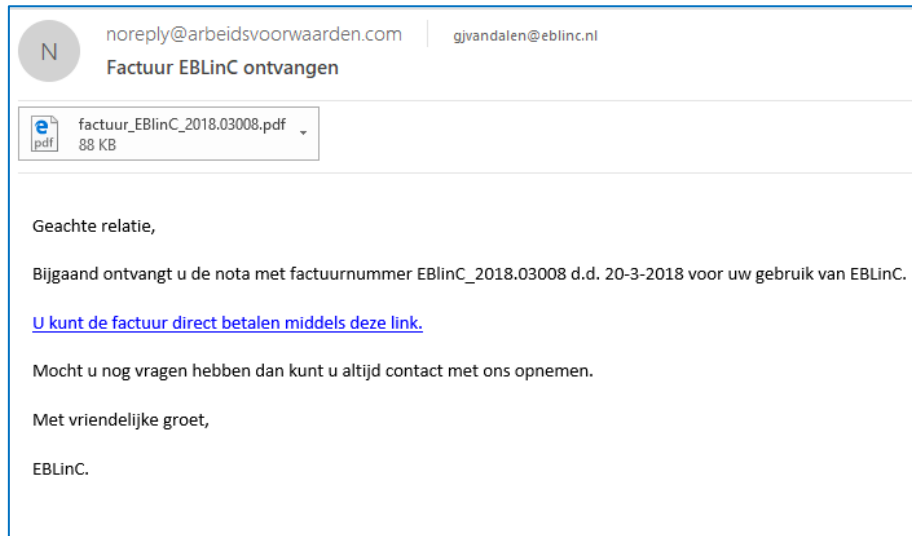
N

noreply@arbeidsvoorwaarden.com | gjvandalen@eblinc.nl

Factuur EBLinC ontvangen

factuur_EBlinC_2018.03008.pdf
88 KB

Geachte relatie,

Bijgaand ontvangt u de nota met factuurnummer EBlinC_2018.03008 d.d. 20-3-2018 voor uw gebruik van EBLinC.

U kunt de factuur direct betalen middels deze link.

Mocht u nog vragen hebben dan kunt u altijd contact met ons opnemen.

Met vriendelijke groet,

EBLinC.